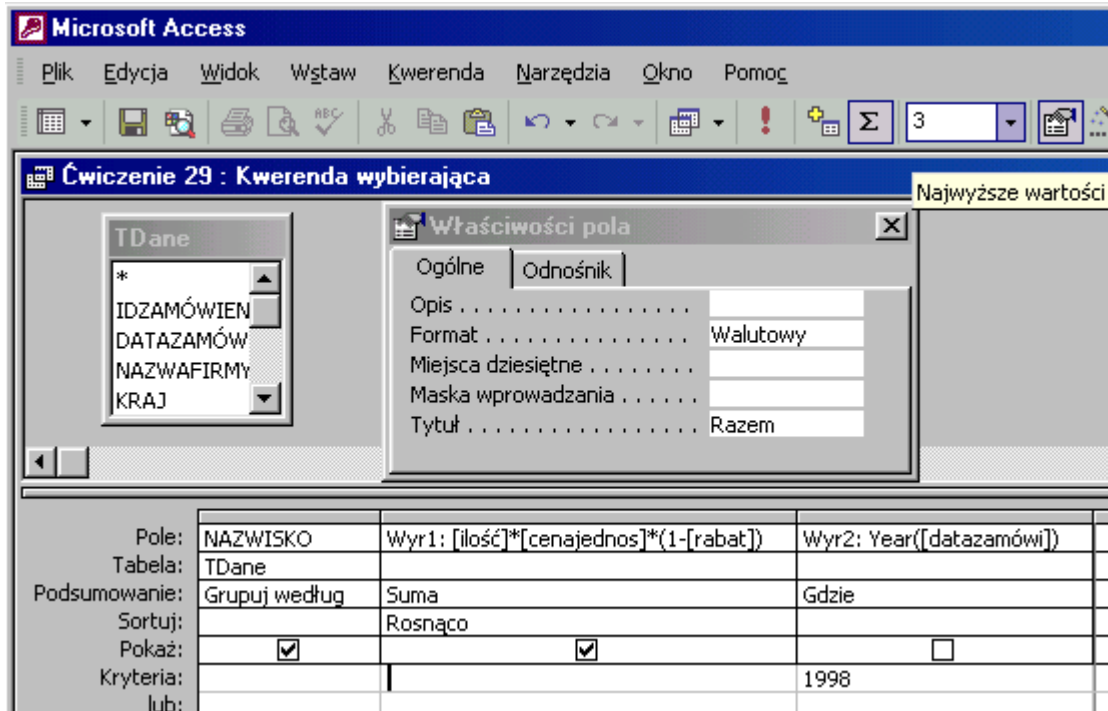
Microsoft Access

Plik Edycja Widok Wstaw Kwerenda Narzędzia Okno Pomoc

3

Ćwiczenie 29 : Kwerenda wybierająca

Najwyższe wartości

TDane
*
IDZAMÓWIEN
DATAZAMÓW
NAZWAFIRMY
KRAJ

Właściwości pola

Ogólne | Odnośnik

| | |
|---|---|
| Opis . . . . . . . . . . . . . . . . | |
| Format . . . . . . . . . . . . . . . | Walutowy |
| Miejsca dziesiętne . . . . . . . . | |
| Maska wprowadzania . . . . . . | |
| Tytuł . . . . . . . . . . . . . . . . | Razem |

| | | | |
|---|---|---|---|
| Pole: | NAZWISKO | Wyr1: [ilość]*[cenajednos]*(1-[rabat]) | Wyr2: Year([datazamówi]) |
| Tabela: | TDane | | |
| Podsumowanie: | Grupuj według | Suma | Gdzie |
| Sortuj: | | Rosnąco | |
| Pokaż: | ☑ | ☑ | ☐ |
| Kryteria: | | | 1998 |
| lub: | | | |